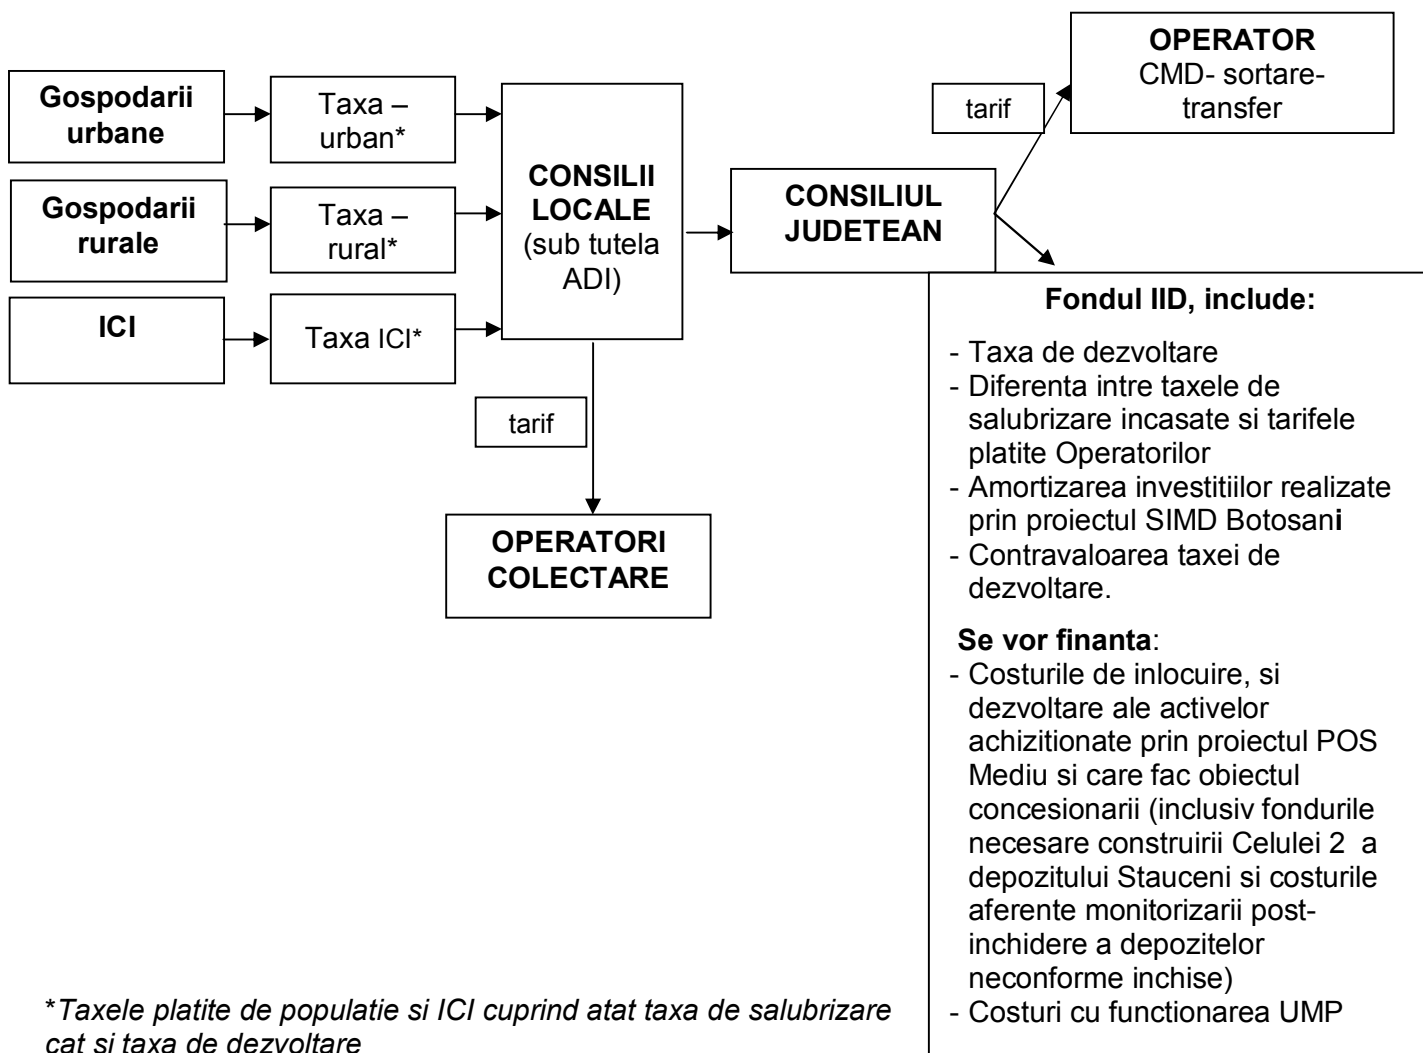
Gospodarii urbane

Taxa – urban*

Gospodarii rurale

Taxa – rural*

ICI

Taxa ICI*

CONSILII LOCALE (sub tutela ADI)

tarif

OPERATORI COLECTARE

CONSILIUL JUDETEAN

tarif

OPERATOR CMD- sortare-transfer

Fondul IID, include:

- Taxa de dezvoltare
- Diferenta intre taxele de salubrizare incasate si tarifele platite Operatorilor
- Amortizarea investitiilor realizate prin proiectul SIMD Botosani
- Contravaloarea taxei de dezvoltare.

Se vor finanta:
- Costurile de inlocuire, si dezvoltare ale activelor achizitionate prin proiectul POS Mediu si care fac obiectul concesionarii (inclusiv fondurile necesare construirii Celulei 2 a depozitului Stauceni si costurile aferente monitorizarii post-inchidere a depozitelor neconforme inchise)
- Costuri cu functionarea UMP

*Taxele platite de populatie si ICI cuprind atat taxa de salubrizare cat si taxa de dezvoltare